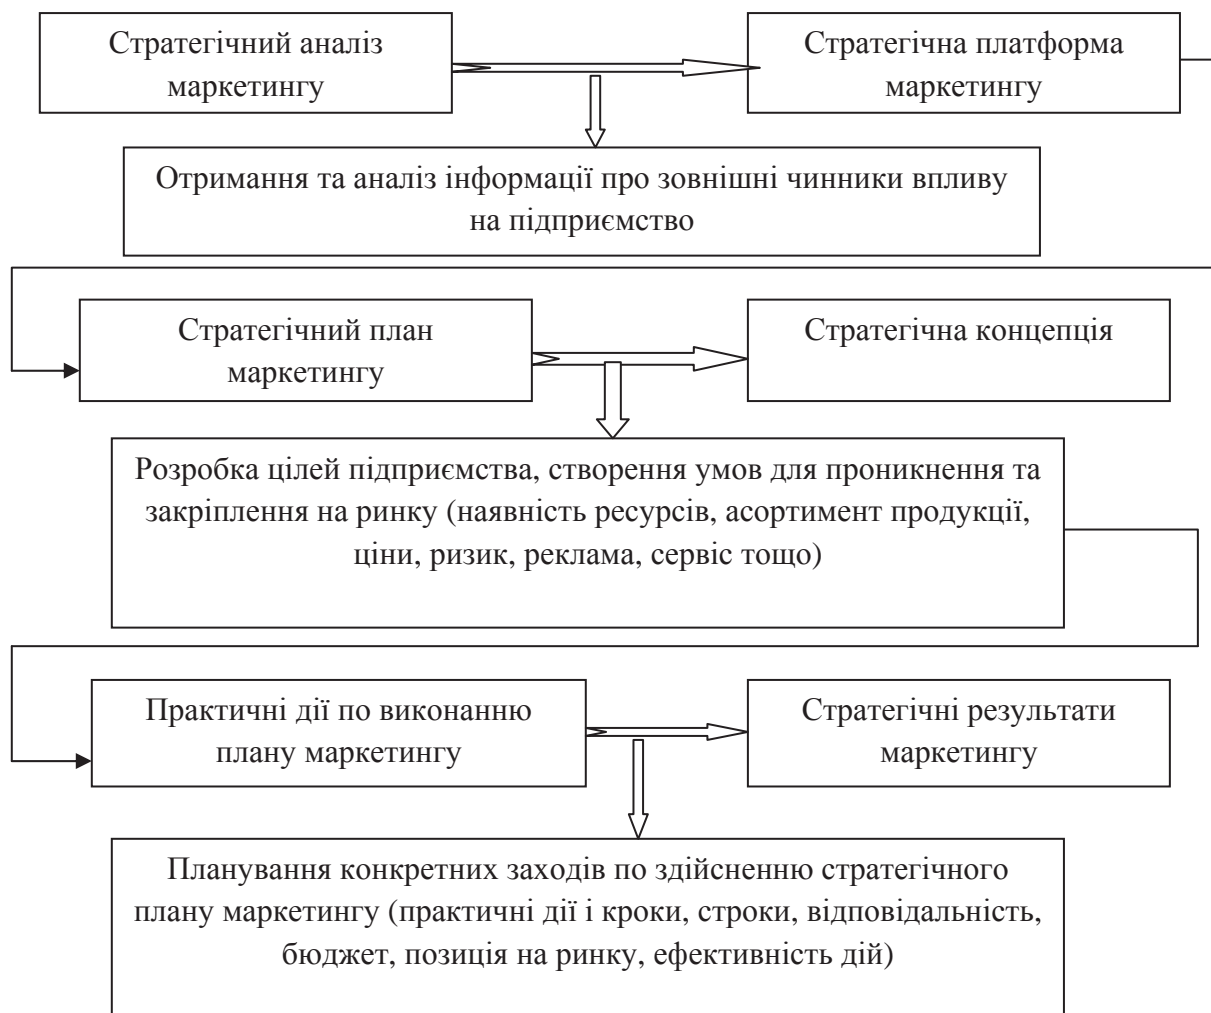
Стратегічний аналіз маркетингу

Стратегічна платформа маркетингу

Отримання та аналіз інформації про зовнішні чинники впливу на підприємство

Стратегічний план маркетингу

Стратегічна концепція

Розробка цілей підприємства, створення умов для проникнення та закріплення на ринку (наявність ресурсів, асортимент продукції, ціни, ризик, реклама, сервіс тощо)

Практичні дії по виконанню плану маркетингу

Стратегічні результати маркетингу

Планування конкретних заходів по здійсненню стратегічного плану маркетингу (практичні дії і кроки, строки, відповідальність, бюджет, позиція на ринку, ефективність дій)